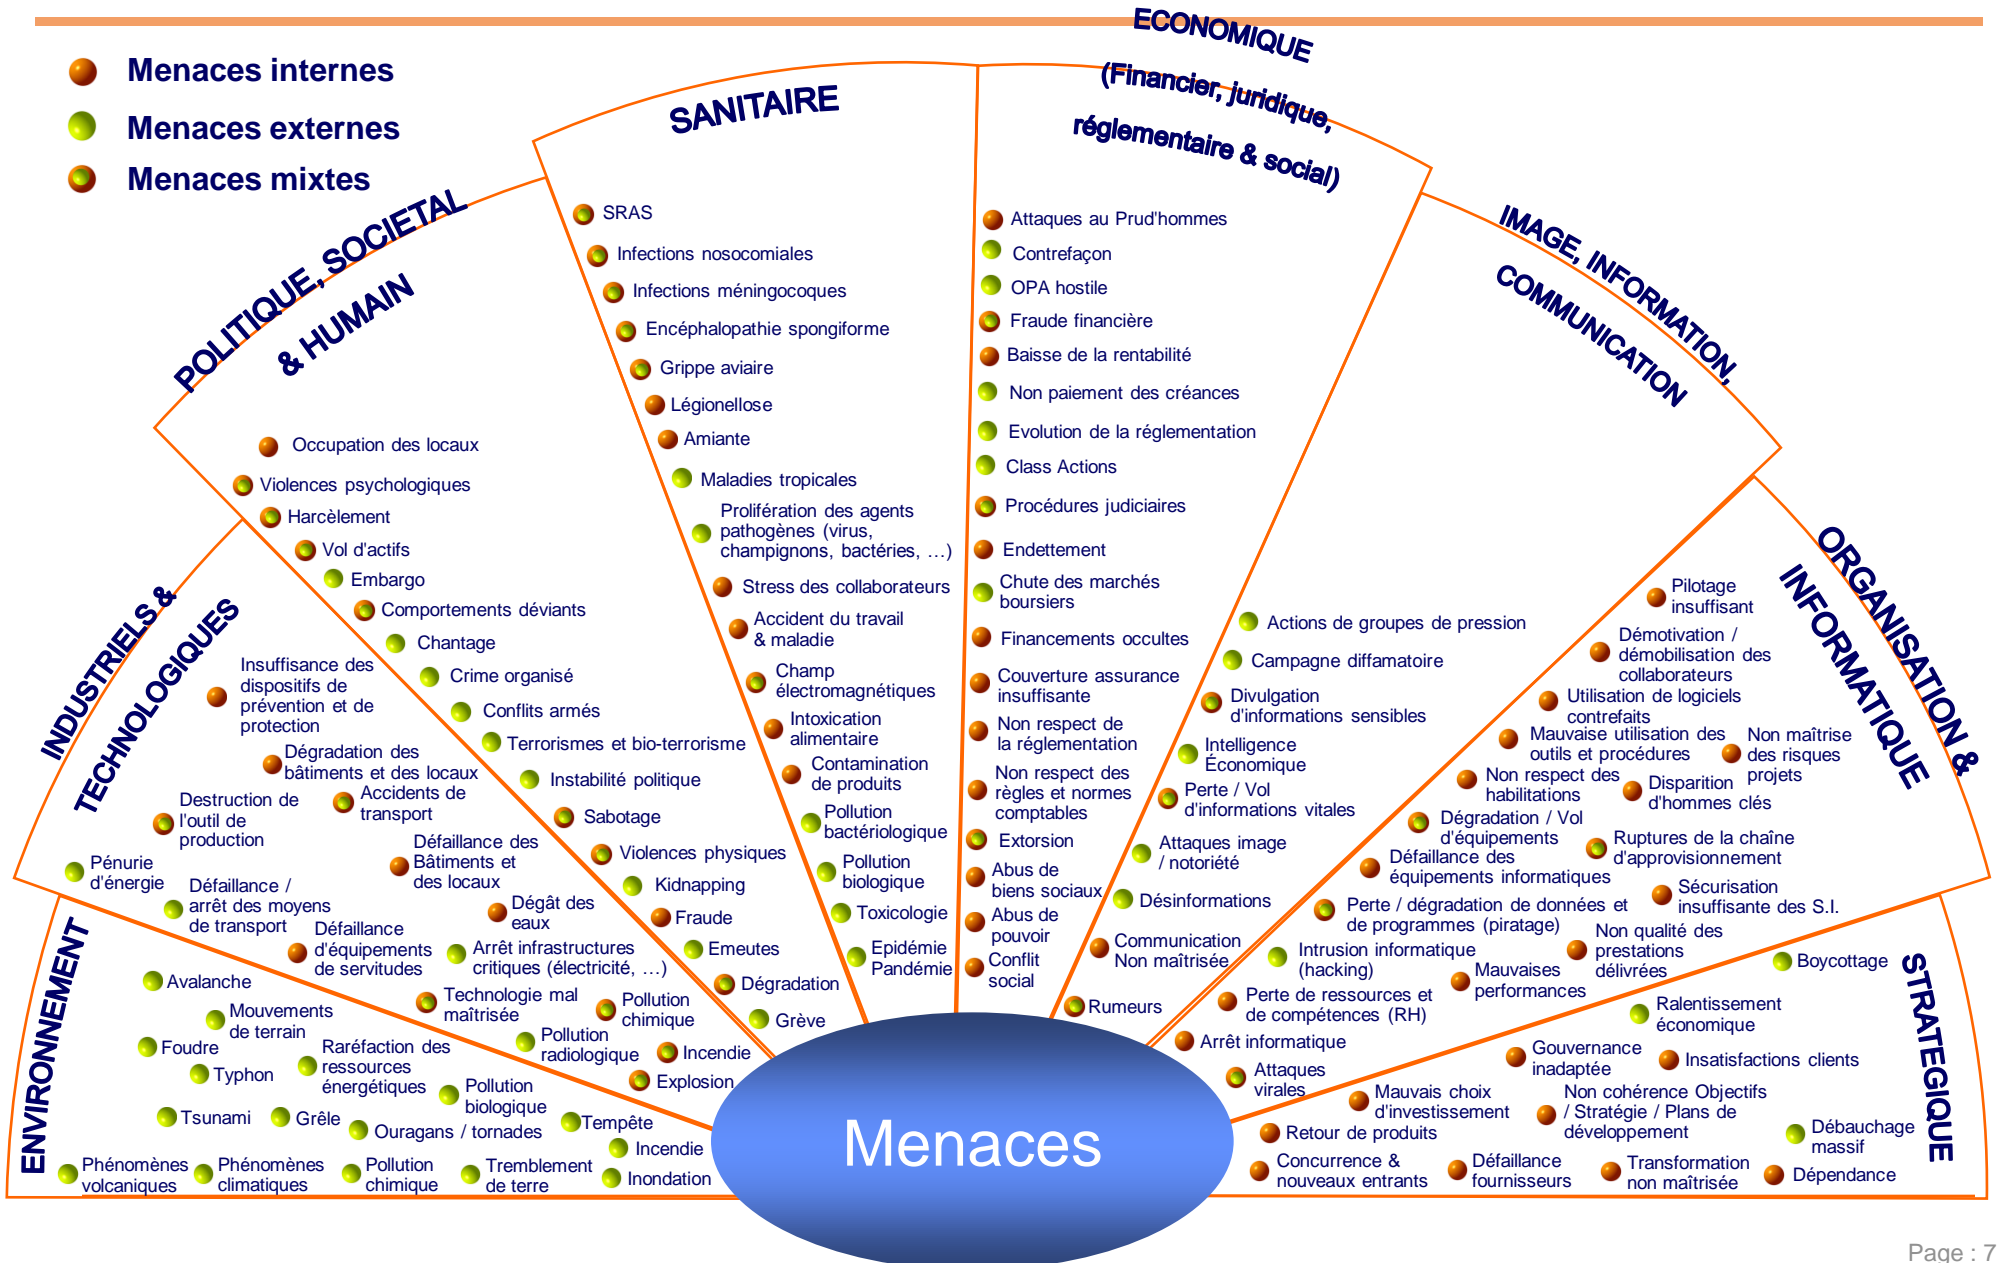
Menaces internes
Menaces externes
Menaces mixtes

SANITAIRE
SRAS
Infections nosocomiales
Infections méningocoques
Encéphalopathie spongiforme
Grippe aviaire
Légionellose
Amiante
Maladies tropicales
Prolifération des agents pathogènes (virus, champignons, bactéries, …)
Stress des collaborateurs
Accident du travail & maladie
Champ électromagnétiques
Intoxication alimentaire
Contamination de produits
Pollution bactériologique
Pollution biologique
Toxicologie
Epidémie Pandémie

ECONOMIQUE (Financier, juridique, réglementaire & social)
Attaques au Prud'hommes
Contrefaçon
OPA hostile
Fraude financière
Baisse de la rentabilité
Non paiement des créances
Evolution de la réglementation
Class Actions
Procédures judiciaires
Endettement
Chute des marchés boursiers
Financements occultes
Couverture assurance insuffisante
Non respect de la réglementation
Non respect des règles et normes comptables
Extorsion
Abus de biens sociaux
Abus de pouvoir
Conflit social

POLITIQUE, SOCIETAL & HUMAIN
Occupation des locaux
Violences psychologiques
Harcèlement
Vol d'actifs
Embargo
Comportements déviants
Chantage
Crime organisé
Conflits armés
Terrorismes et bio-terrorisme
Instabilité politique
Sabotage
Violences physiques
Kidnapping
Fraude
Emeutes
Dégradation
Grève

INDUSTRIELS & TECHNOLOGIQUES
Insuffisance des dispositifs de prévention et de protection
Dégradation des bâtiments et des locaux
Destruction de l'outil de production
Accidents de transport
Pénurie d'énergie
Défaillance des Bâtiments et des locaux
Défaillance / arrêt des moyens de transport
Dégât des eaux
Défaillance d'équipements de servitudes
Arrêt infrastructures critiques (électricité, …)
Technologie mal maîtrisée
Pollution chimique
Pollution radiologique
Incendie
Explosion

ENVIRONNEMENT
Avalanche
Mouvements de terrain
Foudre
Raréfaction des ressources énergétiques
Typhon
Pollution biologique
Tsunami
Grêle
Ouragans / tornades
Tempête
Incendie
Phénomènes volcaniques
Phénomènes climatiques
Pollution chimique
Tremblement de terre
Inondation

IMAGE, INFORMATION, COMMUNICATION
Actions de groupes de pression
Campagne diffamatoire
Divulgation d'informations sensibles
Intelligence Économique
Perte / Vol d'informations vitales
Attaques image / notoriété
Désinformations
Communication Non maîtrisée
Rumeurs

ORGANISATION & INFORMATIQUE
Pilotage insuffisant
Démotivation / démobilisation des collaborateurs
Utilisation de logiciels contrefaits
Mauvaise utilisation des outils et procédures
Non maîtrise des risques projets
Non respect des habilitations
Disparition d'hommes clés
Dégradation / Vol d'équipements
Ruptures de la chaîne d'approvisionnement
Défaillance des équipements informatiques
Sécurisation insuffisante des S.I.
Perte / dégradation de données et de programmes (piratage)
Non qualité des prestations délivrées
Intrusion informatique (hacking)
Mauvaises performances
Perte de ressources et de compétences (RH)
Arrêt informatique
Attaques virales

STRATEGIQUE
Boycottage
Ralentissement économique
Gouvernance inadaptée
Insatisfactions clients
Mauvais choix d'investissement
Non cohérence Objectifs / Stratégie / Plans de développement
Retour de produits
Débauchage massif
Concurrence & nouveaux entrants
Défaillance fournisseurs
Transformation non maîtrisée
Dépendance

Menaces

Page : 7